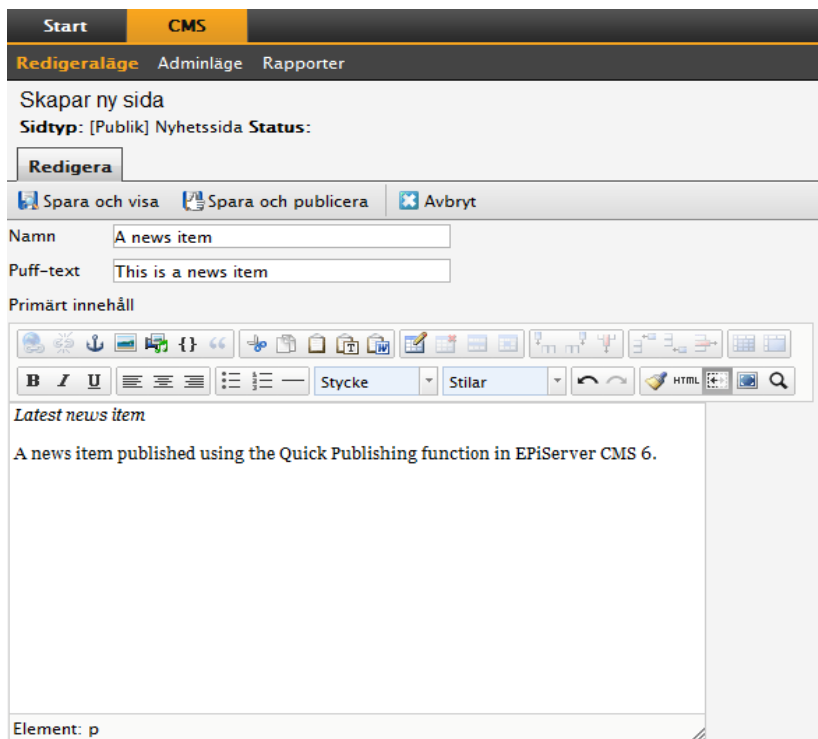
Start CMS

Redigeraläge Adminläge Rapporter

Skapar ny sida

Sidtyp: [Publik] Nyhetssida Status:

Redigera

Spara och visa Spara och publicera Avbryt

Namn A news item

Puff-text This is a news item

Primärt innehåll

B I U Stycke Stilar HTML

*Latest news item*

A news item published using the Quick Publishing function in EPiServer CMS 6.

Element: p